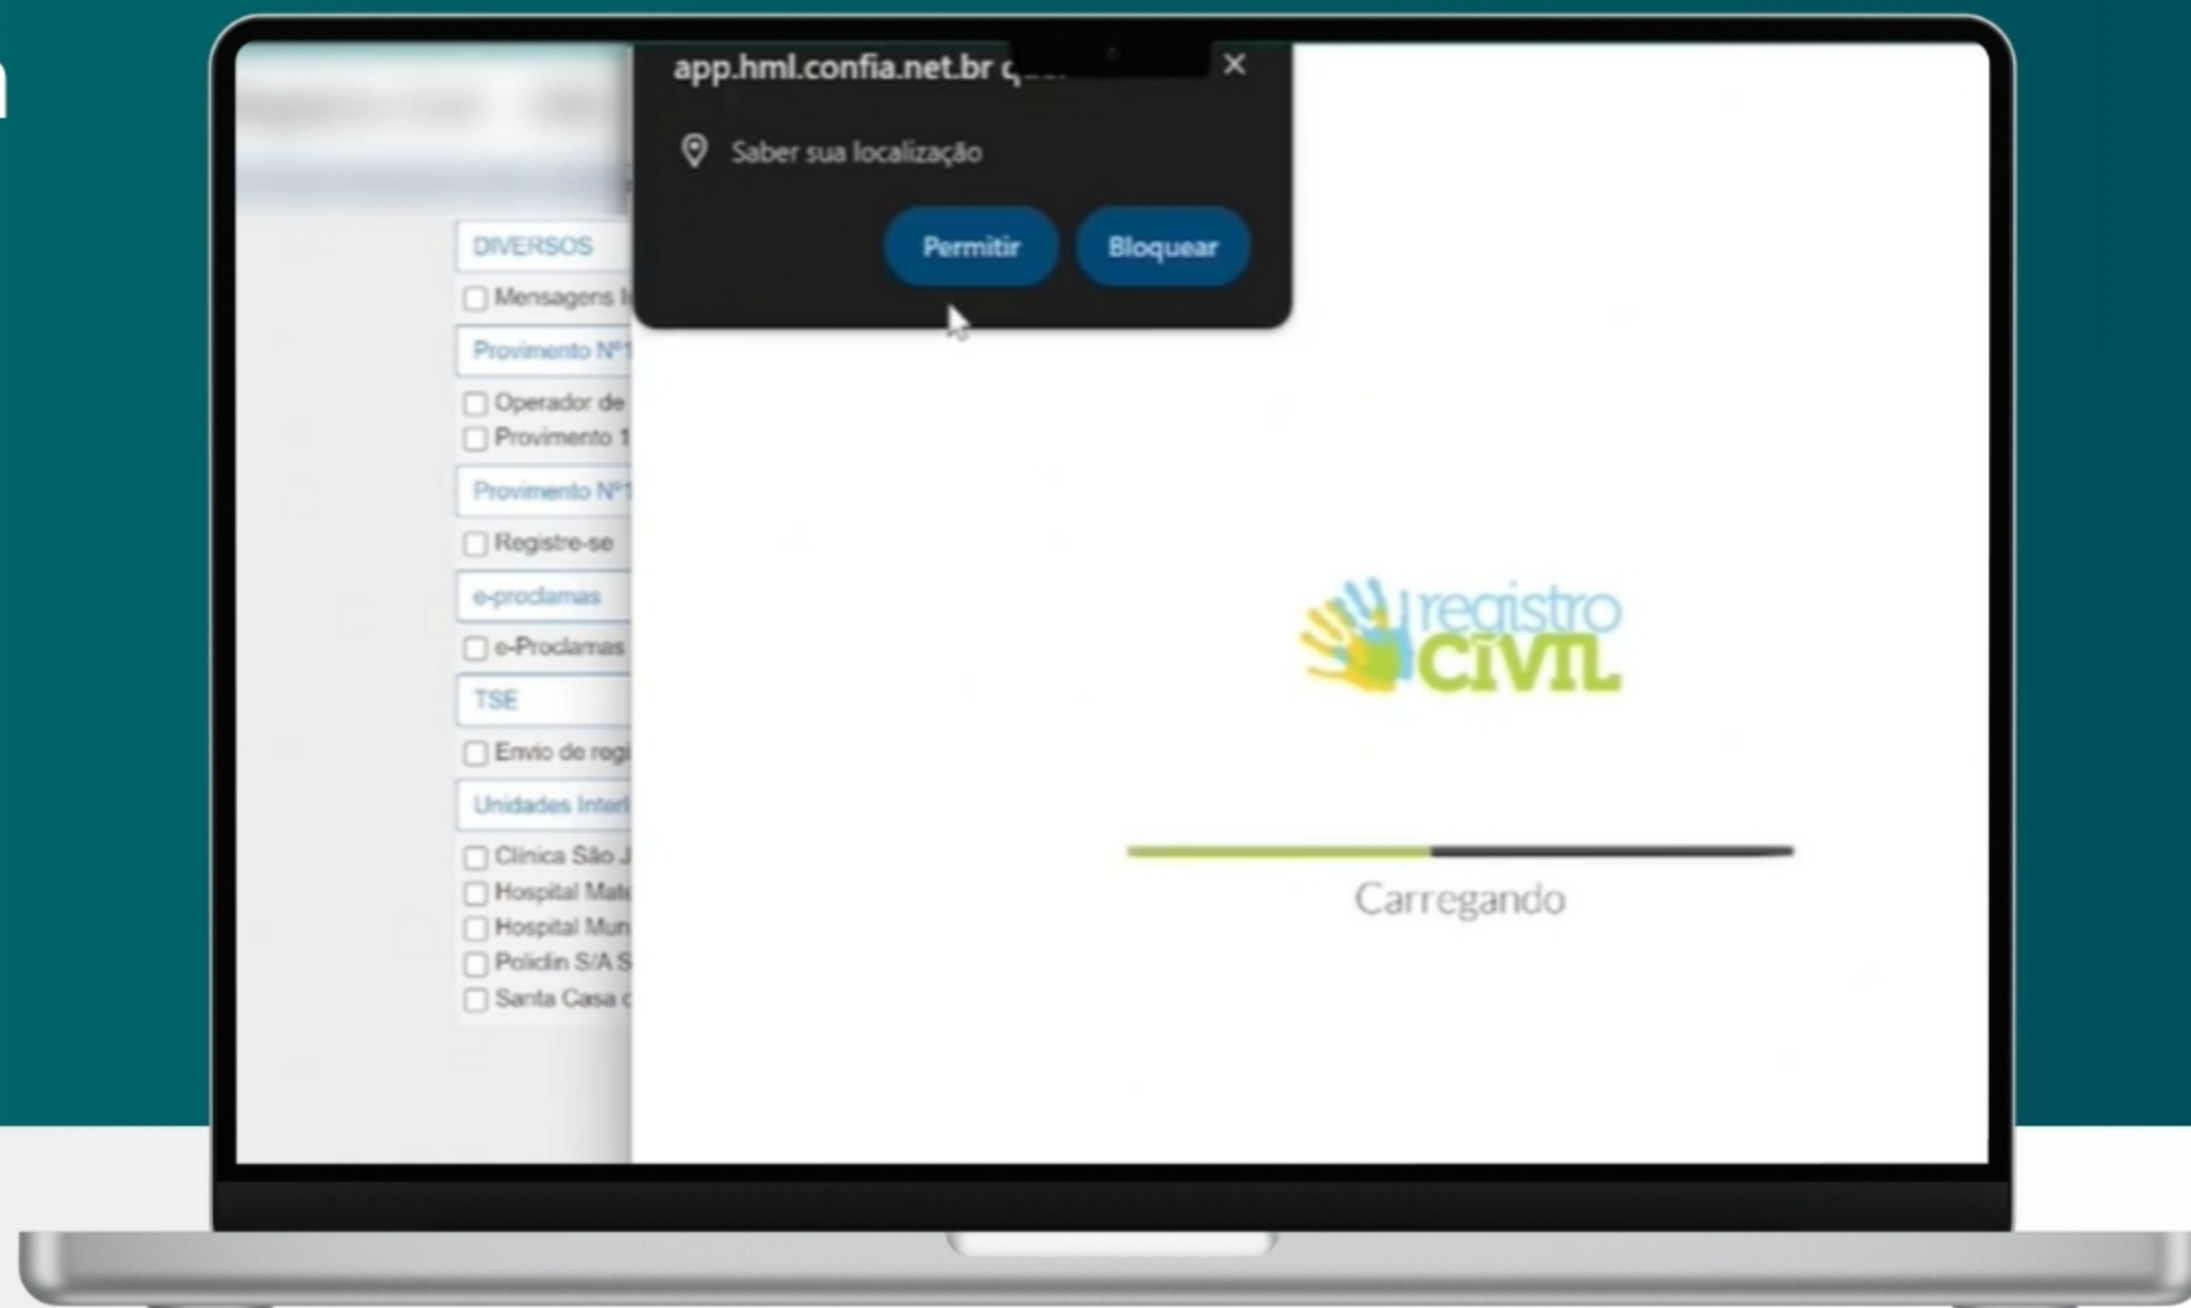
app.hml.confia.net.br q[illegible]

Saber sua localização

Permitir

Bloquear

DIVERSOS

Mensagens I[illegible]

Provimento Nº1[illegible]

Operador de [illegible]

Provimento 1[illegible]

Provimento Nº1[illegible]

Registre-se

e-proclamas

e-Proclamas

TSE

Envio de regi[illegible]

Unidades Inter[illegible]

Clínica São J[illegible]

Hospital Mat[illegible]

Hospital Mun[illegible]

Policlin S/A S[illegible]

Santa Casa d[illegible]

registro CIVIL

Carregando